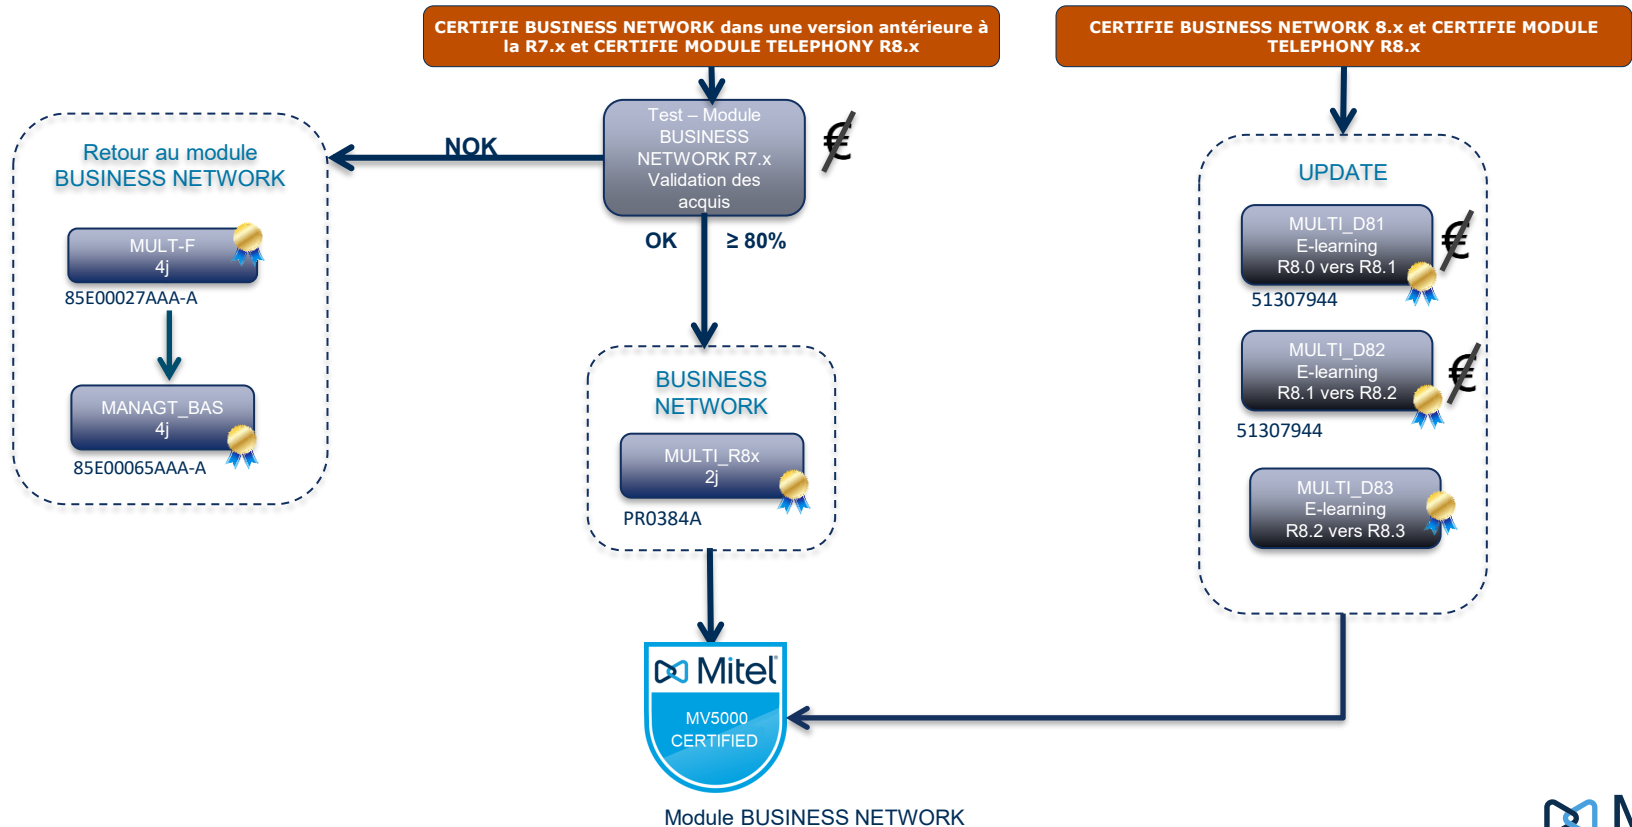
CERTIFIE BUSINESS NETWORK dans une version antérieure à la R7.x et CERTIFIE MODULE TELEPHONY R8.x

CERTIFIE BUSINESS NETWORK 8.x et CERTIFIE MODULE TELEPHONY R8.x

Retour au module BUSINESS NETWORK

NOK

Test – Module BUSINESS NETWORK R7.x Validation des acquis

€

MULT-F
4j

85E00027AAA-A

MANAGT_BAS
4j

85E00065AAA-A

OK

≥ 80%

BUSINESS NETWORK

MULTI_R8x
2j

PR0384A

UPDATE

MULTI_D81
E-learning
R8.0 vers R8.1

€

51307944

MULTI_D82
E-learning
R8.1 vers R8.2

€

51307944

MULTI_D83
E-learning
R8.2 vers R8.3

Mitel

MV5000
CERTIFIED

Module BUSINESS NETWORK